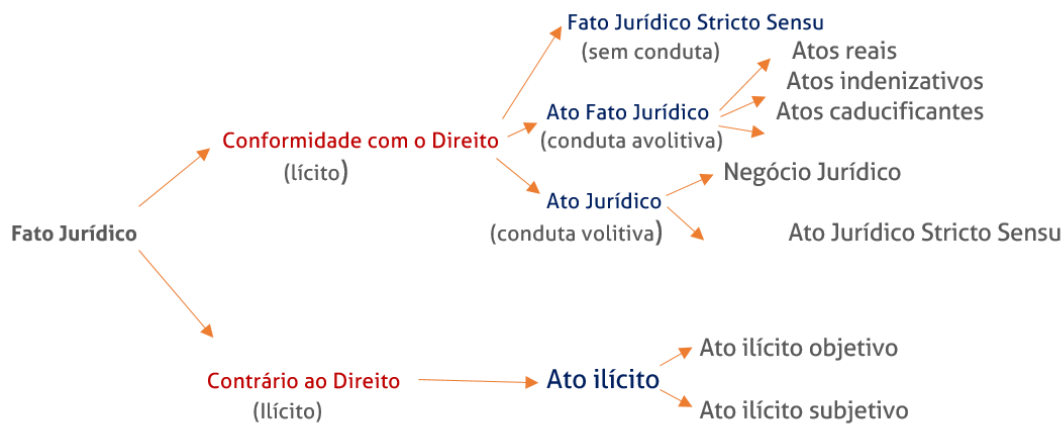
Fato Jurídico

Conformidade com o Direito
(lícito)

Fato Jurídico Stricto Sensu
(sem conduta)

Ato Fato Jurídico
(conduta avolitiva)

Atos reais
Atos indenizativos
Atos caducificantes

Ato Jurídico
(conduta volitiva)

Negócio Jurídico

Ato Jurídico Stricto Sensu

Contrário ao Direito
(Ilícito)

Ato ilícito

Ato ilícito objetivo

Ato ilícito subjetivo